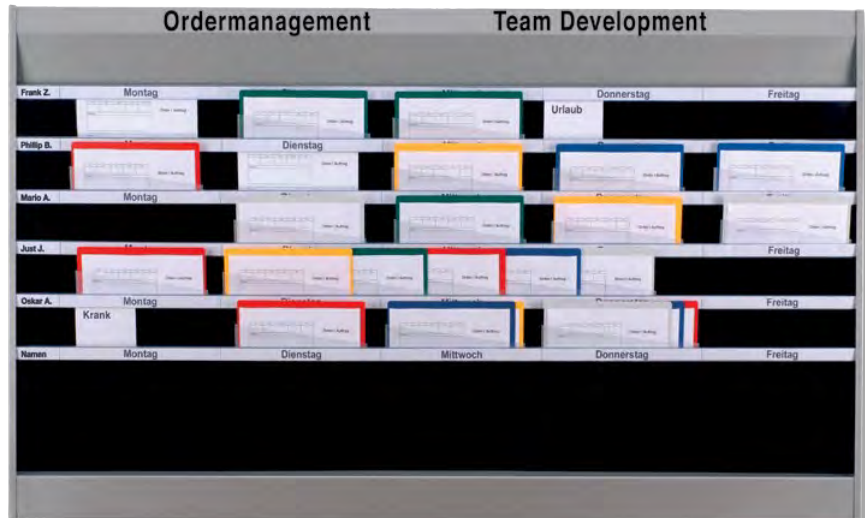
Ordermanagement Team Development

Frank Z. Montag Donnerstag Freitag
Urlaub

Phillip B. Dienstag

Mario A. Montag

Just J. Freitag

Oskar A. Montag Freitag
Krank

Namen Montag Dienstag Mittwoch Donnerstag Freitag